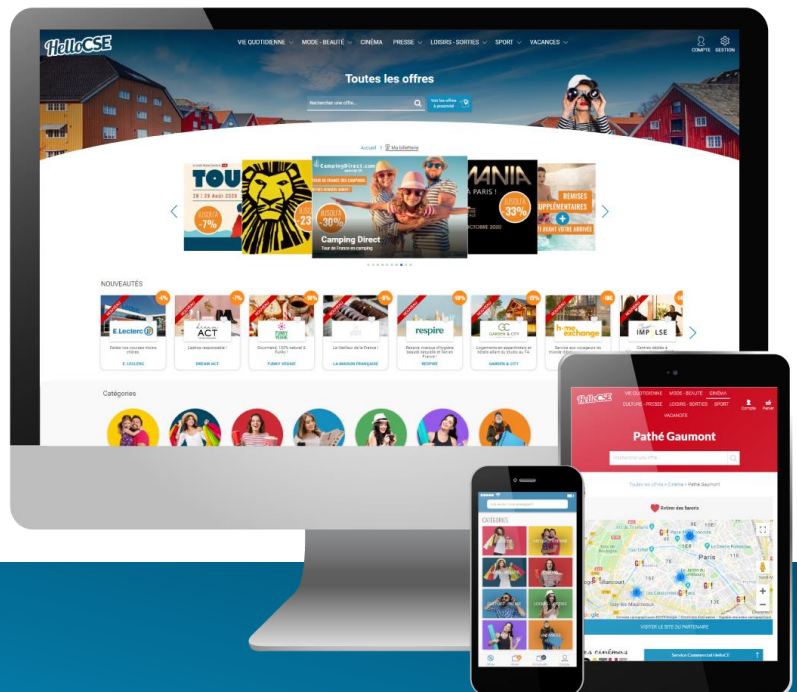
HelloCSE

VIE QUOTIDIENNE MODE - BEAUTÉ CINÉMA PRESSE LOISIRS - SORTIES SPORT VACANCES

COMPTE GESTION

Toutes les offres

Rechercher une offre...

Voir les offres à proximité

Accueil > Ma billetterie

TOUR

JUSQU'À -7%

CampingDirect.com

JUSQU'À 20%

Camping Direct

Tour de France en camping

MANIA

PARIS !

JUSQU'À 33%

REMISES SUPPLÉMENTAIRES

NOUVEAUTÉS

E.Leclerc

E. LECLERC

DREAM ACT

FUNNY VEGGIE

LA MAISON FRANÇAISE

respire

RESPIRE

GARDEN & CITY

home exchange

IMPULSE

Catégories

HelloCSE

VIE QUOTIDIENNE MODE - BEAUTÉ CINÉMA

CULTURE - PRESSE LOISIRS - SORTIES SPORT

VACANCES

Compte Panier

Pathé Gaumont

Rechercher une offre

Toutes les offres > Cinéma > Pathé Gaumont

Retirer des favoris

Paris

VISITER LE SITE DU PARTENAIRE

Service Commercial HelloCSE

CATÉGORIES

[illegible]